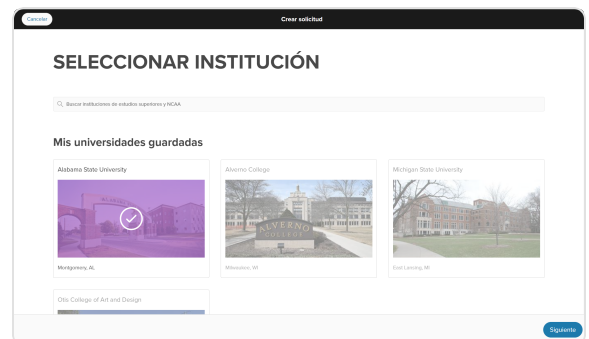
Cancelar

Crear solicitud

SELECCIONAR INSTITUCIÓN

Buscar instituciones de estudios superiores y NCAA

Mis universidades guardadas

Alabama State University

Montgomery, AL

Alverno College

ALVERNO COLLEGE

Milwaukee, WI

Michigan State University

East Lansing, MI

Otis College of Art and Design

Siguiente